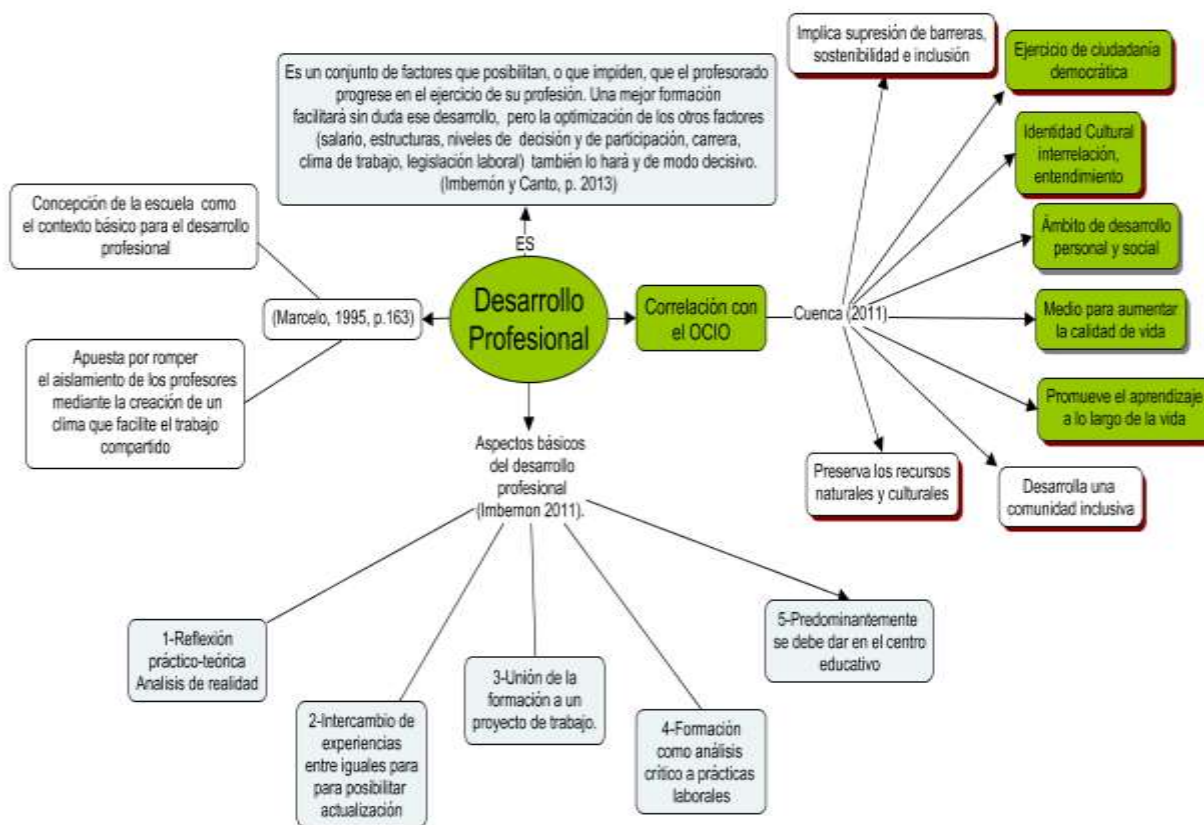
Es un conjunto de factores que posibilitan, o que impiden, que el profesorado progrese en el ejercicio de su profesión. Una mejor formación facilitará sin duda ese desarrollo, pero la optimización de los otros factores (salario, estructuras, niveles de decisión y de participación, carrera, clima de trabajo, legislación laboral) también lo hará y de modo decisivo. (Imbernón y Canto, p. 2013)

Implica supresión de barreras, sostenibilidad e inclusión

Ejercicio de ciudadanía democrática

Identidad Cultural interrelación, entendimiento

Ámbito de desarrollo personal y social

Medio para aumentar la calidad de vida

Promueve el aprendizaje a lo largo de la vida

Concepción de la escuela como el contexto básico para el desarrollo profesional

ES

Desarrollo Profesional

(Marcelo, 1995, p.163)

Correlación con el OCIO

Cuenca (2011)

Apuesta por romper el aislamiento de los profesores mediante la creación de un clima que facilite el trabajo compartido

Aspectos básicos del desarrollo profesional (Imbernon 2011).

Preserva los recursos naturales y culturales

Desarrolla una comunidad inclusiva

1-Reflexión práctico-teórica Analisis de realidad

2-Intercambio de experiencias entre iguales para para posibilitar actualización

3-Unión de la formación a un proyecto de trabajo.

4-Formación como análisis crítico a prácticas laborales

5-Predominantemente se debe dar en el centro educativo